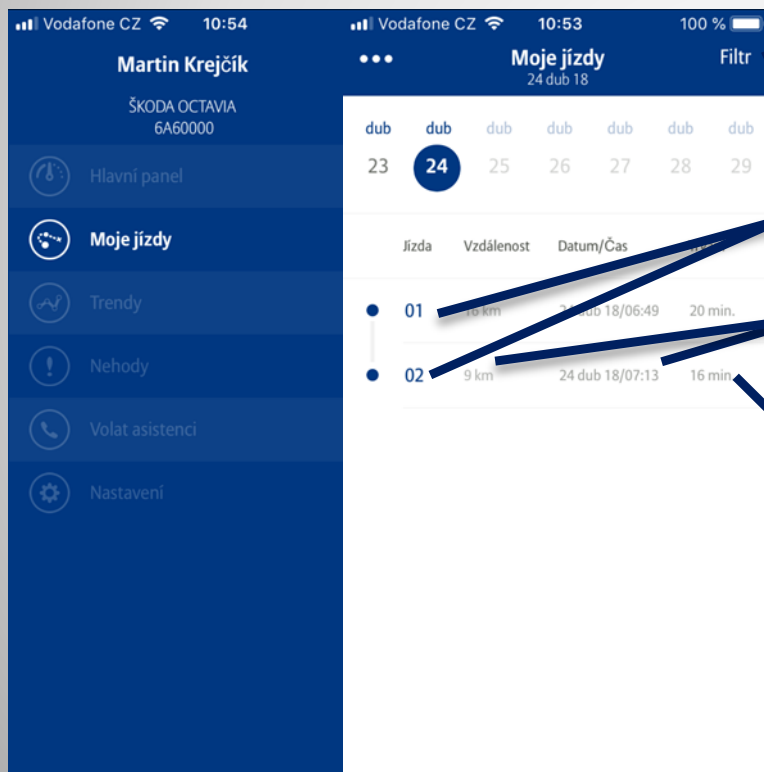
Vodafone CZ 10:54

Martin Krejčík

ŠKODA OCTAVIA
6A60000

Hlavní panel

Moje jízdy

Trendy

Nehody

Volat asistenci

Nastavení

Vodafone CZ 10:53 100 %

Moje jízdy
24 dub 18

Filtr

| dub | dub | dub | dub | dub | dub | dub |
|---|---|---|---|---|---|---|
| 23 | 24 | 25 | 26 | 27 | 28 | 29 |

| Jízda | Vzdálenost | Datum/Čas | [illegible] |
|---|---|---|---|
| 01 | 16 km | 24 dub 18/06:49 | 20 min. |
| 02 | 9 km | 24 dub 18/07:13 | 16 min |